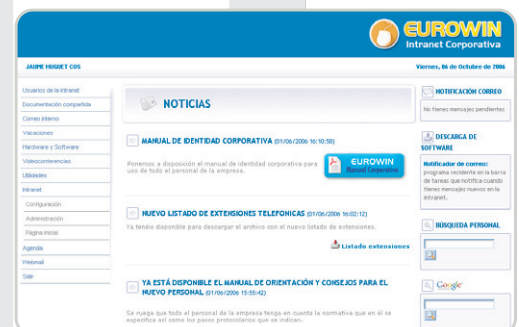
EUROWIN
Intranet Corporativa

JAUME MUGUET COS

Viernes, 06 de Octubre de 2006

Usuarios de la intranet
Documentación compartida
Correo interno
Vacaciones
Hardware y Software
Videoconferencias
Utilidades
Intranet
Configuración
Administración
Página inicial
Agenda
Webmail
Salir

NOTICIAS

MANUAL DE IDENTIDAD CORPORATIVA (01/06/2006 16:10:58)

Ponemos a disposición el manual de identidad corporativa para uso de todo el personal de la empresa.

EUROWIN
Manual Corporativo

NUEVO LISTADO DE EXTENSIONES TELEFONICAS (01/06/2006 16:02:12)

Ya tenéis disponible para descargar el archivo con el nuevo listado de extensiones.

Listado extensiones

YA ESTÁ DISPONIBLE EL MANUAL DE ORIENTACIÓN Y CONSEJOS PARA EL NUEVO PERSONAL (01/06/2006 15:55:42)

Se ruega que todo el personal de la empresa tenga en cuenta la normativa que en él se especifica así como los pasos protocolarios que se indican.

NOTIFICACIÓN CORREO

No tiene mensajes pendientes

DESCARGA DE SOFTWARE

Notificador de correo: programa residente en la barra de tareas que notifica cuando tienes mensajes nuevos en la intranet.

BÚSQUEDA PERSONAL

Google